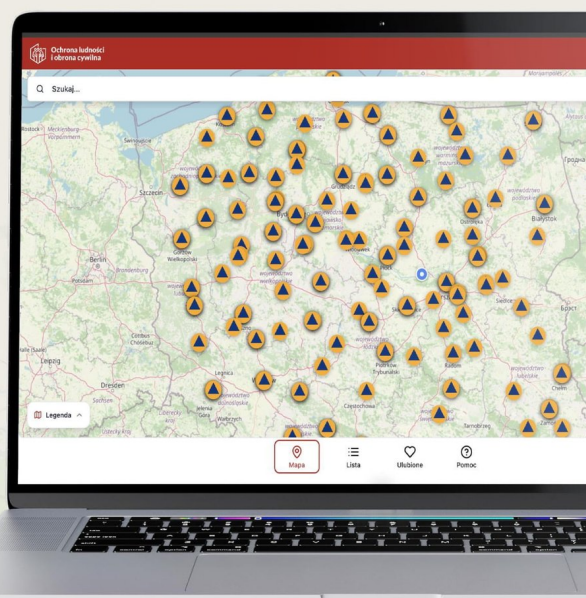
Ochrona ludności
i obrona cywilna

Szukaj...

Rostock
Mecklenburg-Vorpommern
Szczecin
Berlin
Brandenburg
Potsdam
Gorzów Wielkopolski
Cottbus
Chóśebuz
Halle (Saale)
Leipzig
Dresden
Legnica
Wałbrzych
Gdańsk
Bydgoszcz
Olsztyn
Białystok
Siedlce
Brześć
Piotrków Trybunalski
Radom
Częstochowa
Chełm

Legenda

Mapa
Lista
Ulubione
Pomoc